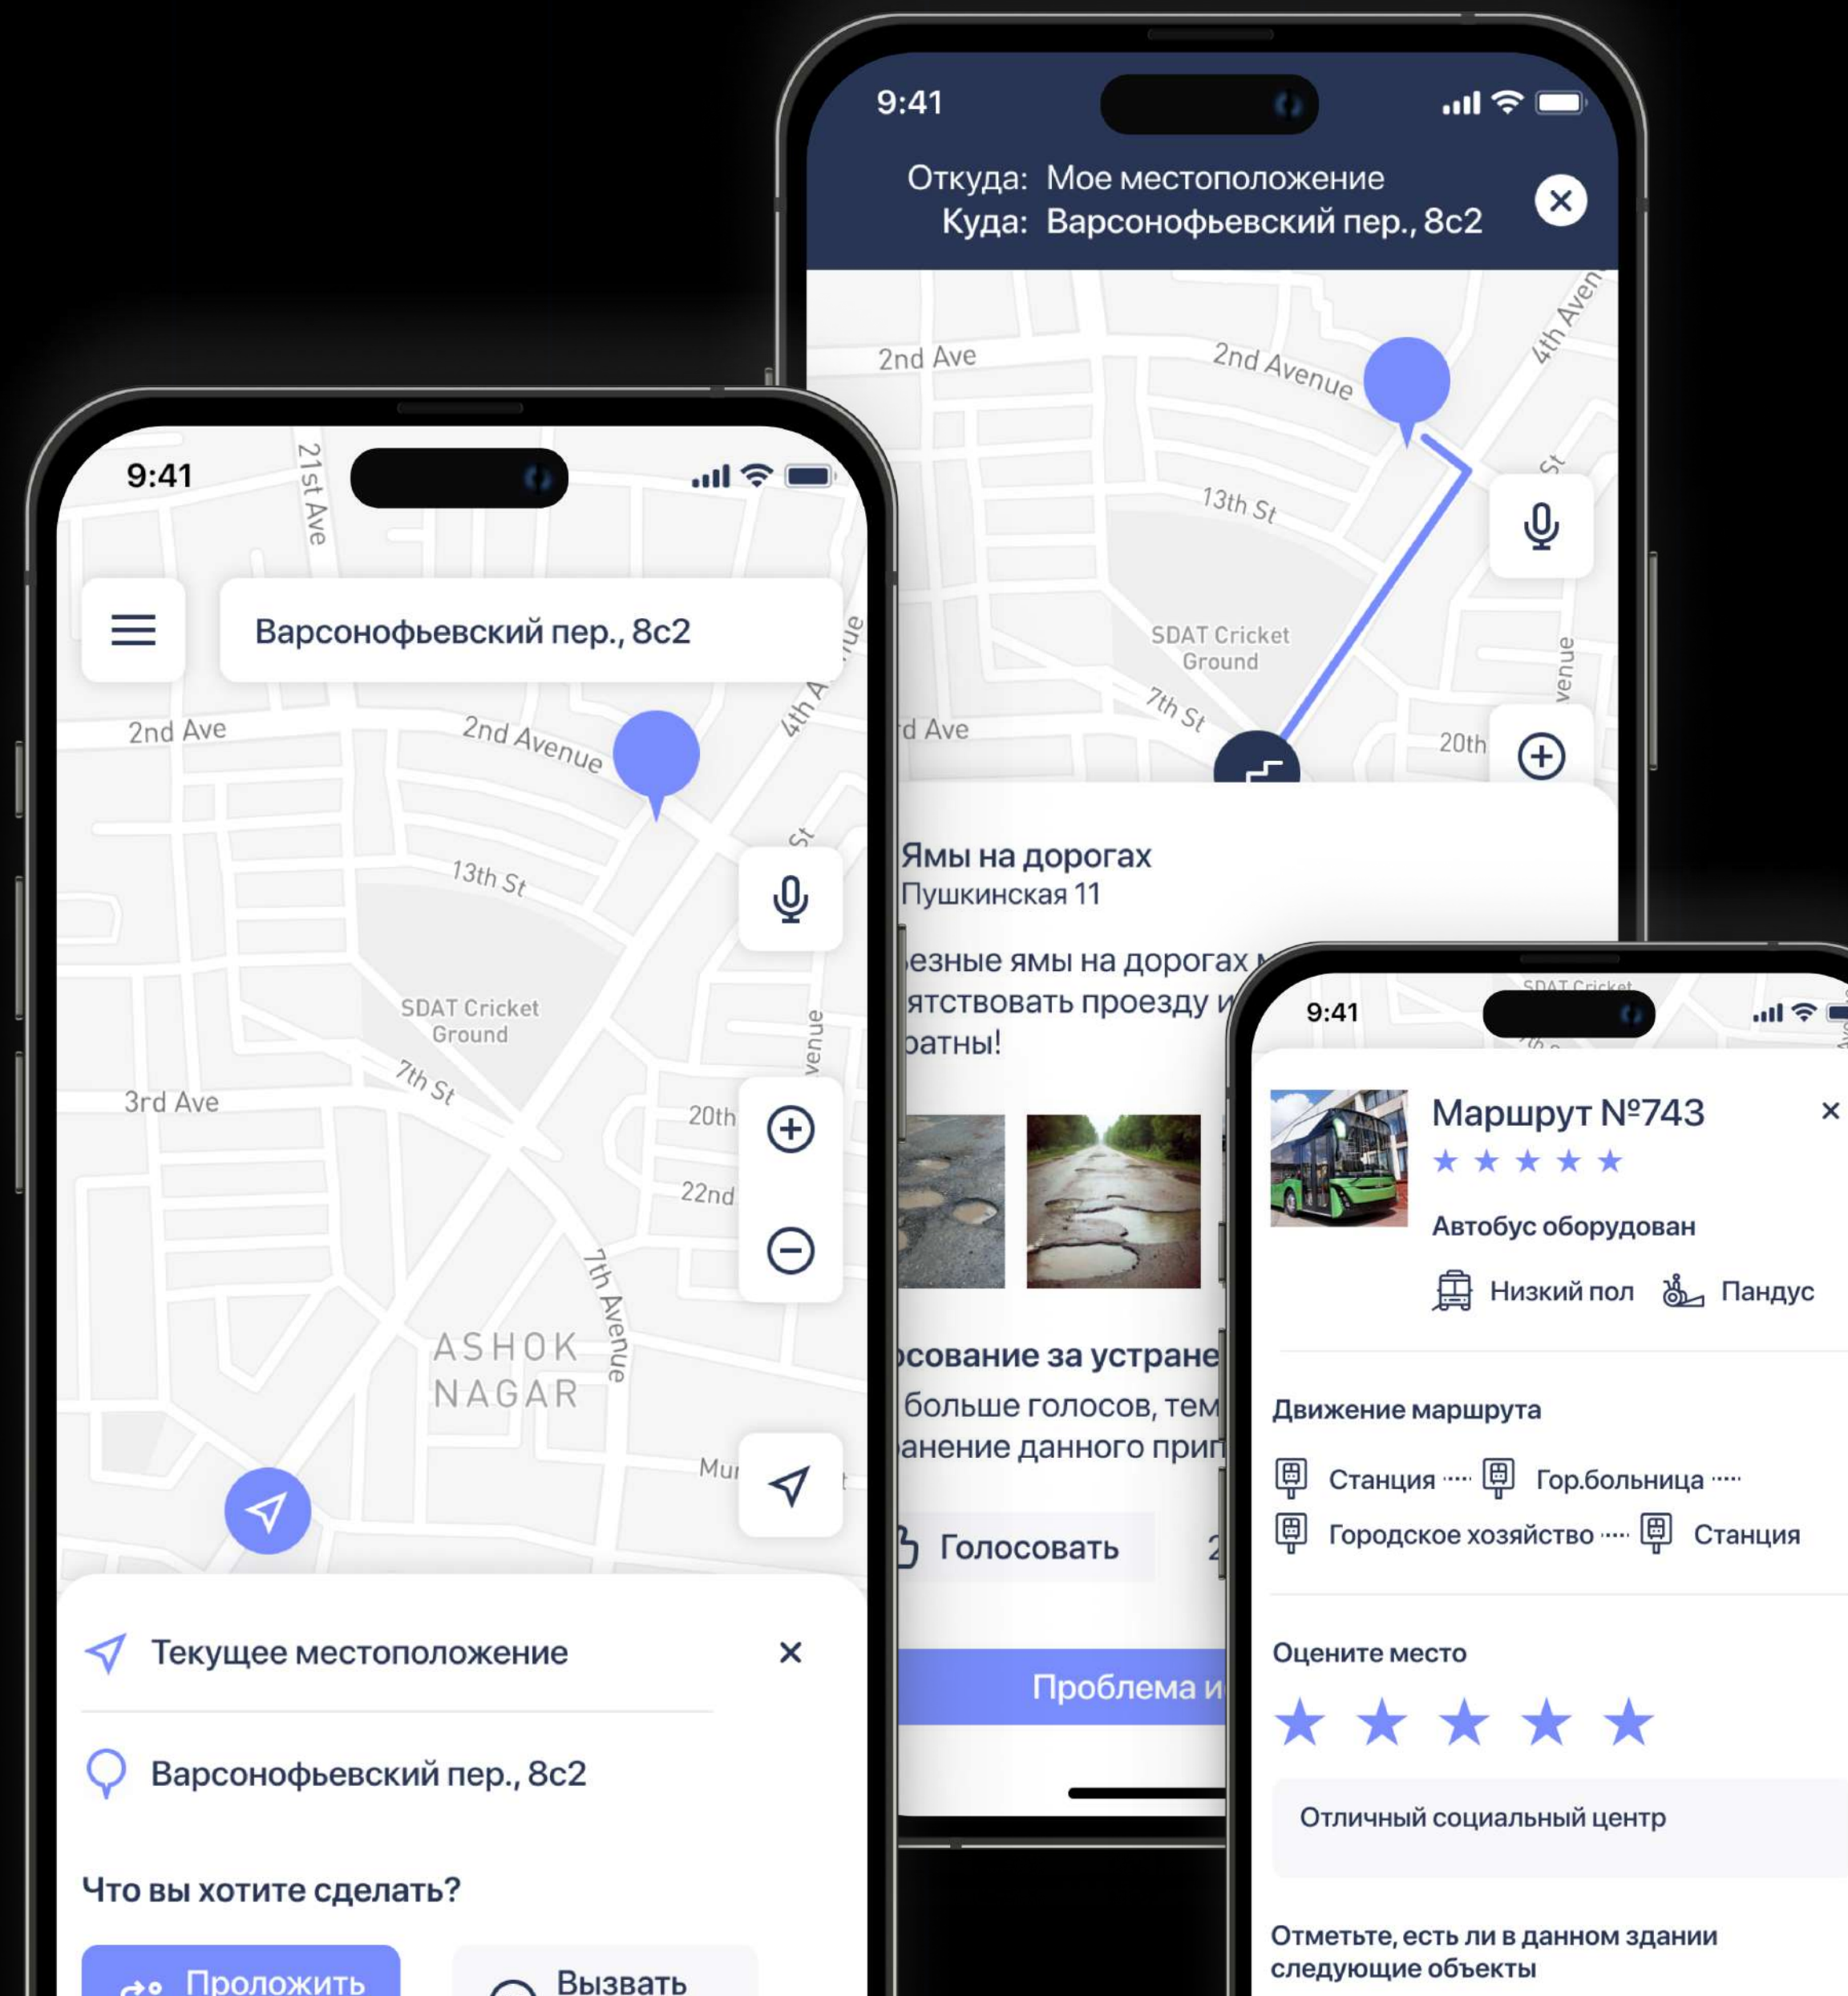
9:41

Откуда: Мое местоположение
Куда: Варсонофьевский пер., 8с2

2nd Ave
2nd Avenue
4th Aven
13th St
St
SDAT Cricket Ground
7th St
d Ave
20th
venue

Ямы на дорогах
Пушкинская 11

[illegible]езные ямы на дорогах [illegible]
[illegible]ятствовать проезду и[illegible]
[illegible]атны!

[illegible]сование за устране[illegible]
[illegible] больше голосов, тем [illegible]
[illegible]анение данного при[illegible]

Голосовать

Проблема и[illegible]

9:41

21st Ave

Варсонофьевский пер., 8с2

2nd Ave
2nd Avenue
4th A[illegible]
13th St
St
SDAT Cricket Ground
7th St
3rd Ave
20th
22nd
venue
7th Avenue
ASHOK NAGAR
Mu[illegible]

Текущее местоположение

Варсонофьевский пер., 8с2

Что вы хотите сделать?

Проложить

Вызвать

9:41

SDAT Cricket

Маршрут №743
★ ★ ★ ★ ★

Автобус оборудован

Низкий пол
Пандус

Движение маршрута

Станция
Гор.больница
Городское хозяйство
Станция

Оцените место

★ ★ ★ ★ ★

Отличный социальный центр

Отметьте, есть ли в данном здании следующие объекты